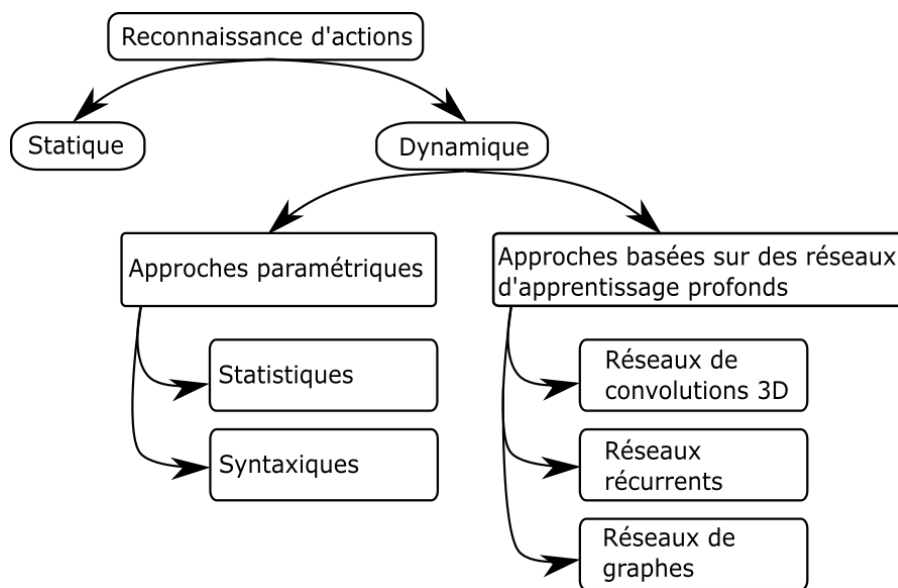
Reconnaissance d'actions

Statique

Dynamique

Approches paramétriques

Approches basées sur des réseaux d'apprentissage profonds

Statistiques

Syntaxiques

Réseaux de convolutions 3D

Réseaux récurrents

Réseaux de graphes